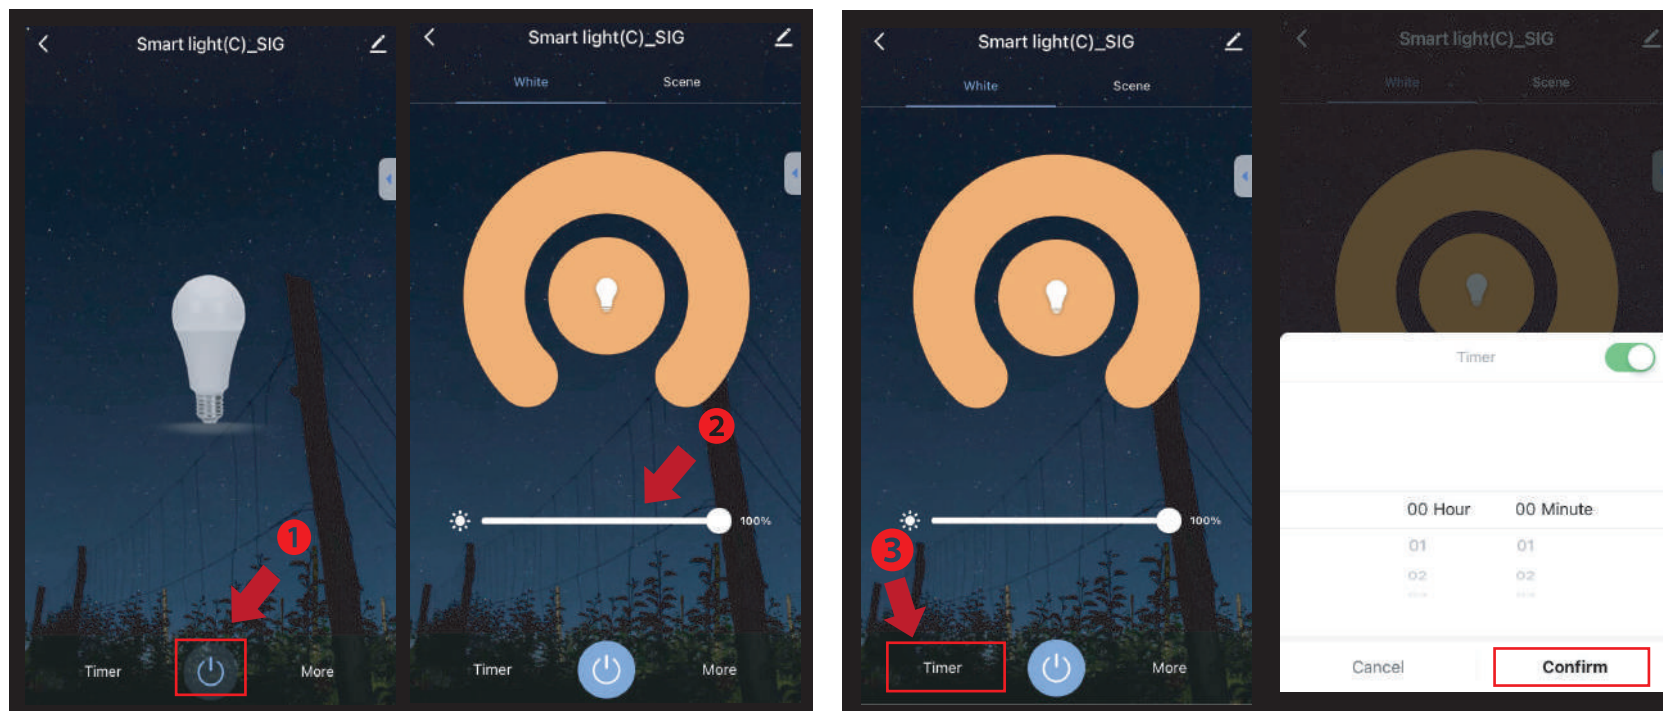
Smart light(C)_SIG

1

Timer

More

Smart light(C)_SIG

White

Scene

2

100%

Timer

More

Smart light(C)_SIG

White

Scene

100%

3

Timer

More

Smart light(C)_SIG

White

Scene

Timer

00 Hour

00 Minute

01

01

02

02

Cancel

Confirm